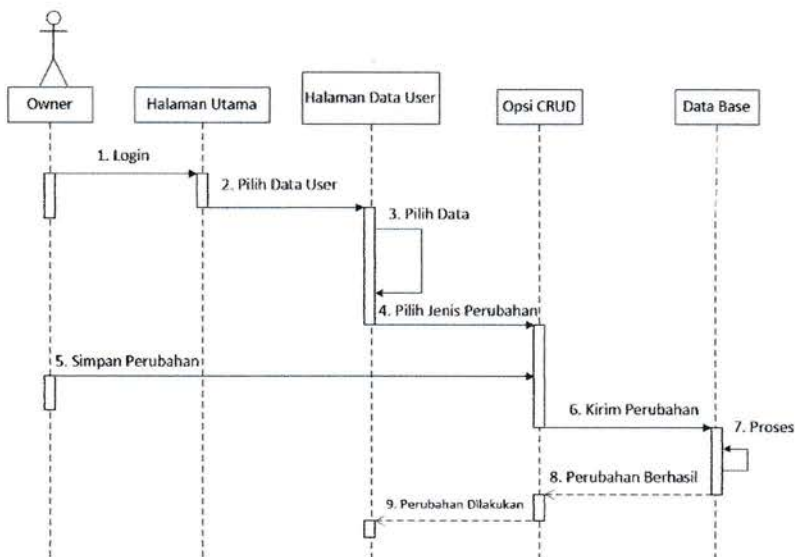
Owner

Halaman Utama

Halaman Data User

Opsi CRUD

Data Base

1. Login

2. Pilih Data User

3. Pilih Data

4. Pilih Jenis Perubahan

5. Simpan Perubahan

6. Kirim Perubahan

7. Proses

8. Perubahan Berhasil

9. Perubahan Dilakukan